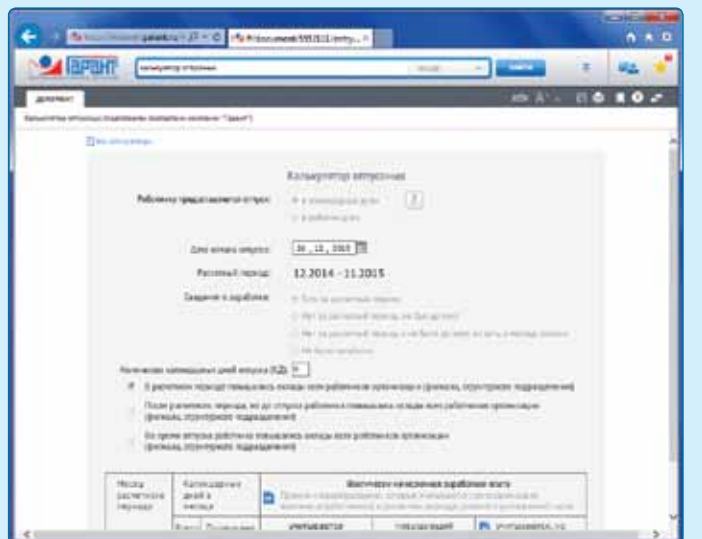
ГАРАНТ

калькулятор отпускных

Найти

ДОКУМЕНТ

Калькулятор отпускных (подготовлен экспертами компании "Гарант")

Калькулятор отпускных

Работнику предоставляется отпуск:

в календарных днях

в рабочих днях

Дата начала отпуска: 30 . 12 . 2015

Расчетный период: 12.2014 - 11.2015

Сведения о заработке:

Количество календарных дней отпуска (КД):

В расчетном периоде повышались оклады всех работников организации (филиала, структурного подразделения)

После расчетного периода, но до отпуска работника повышались оклады всех работников организации (филиала, структурного подразделения)

Во время отпуска работника повышались оклады всех работников организации (филиала, структурного подразделения)

| Месяц расчетного периода | Календарных дней в месяце | Фактически начисленная заработная плата |
|---|---|---|
| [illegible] | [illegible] | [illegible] |